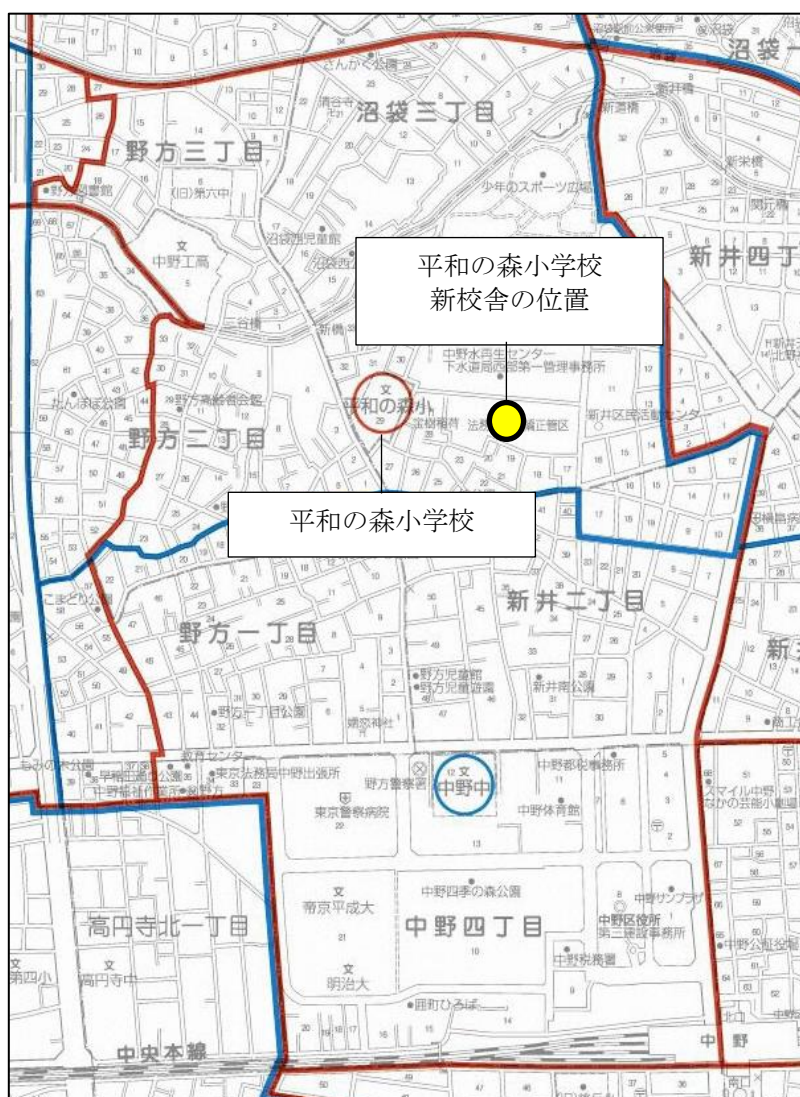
平和の森小学校
新校舎の位置

平和の森小学校

沼袋三丁目
沼袋一
野方三丁目
新井四丁
野方二丁目
新井二丁目
野方一丁目
中野四丁目
高円寺北一丁目
中央本線
中野
中野中
平和の森小
さんかく公園
少年のスポーツ広場
中野工高
中野水再生センター
下水道局西部第一管理事務所
新井区民活動センター
たんぽぽ公園
こまどり公園
野方児童館
野方児童遊園
新井南公園
野方一丁目公園
東京警察病院
中野体育館
中野四季の森公園
帝京平成大
明治大
中野区役所
中野サンプラザ
中野税務署
中野都税事務所
野方警察署
東京法務局中野出張所
囲町ひろば
新井橋
新栄橋
新橋
スマイル中野
第四小
高円寺中